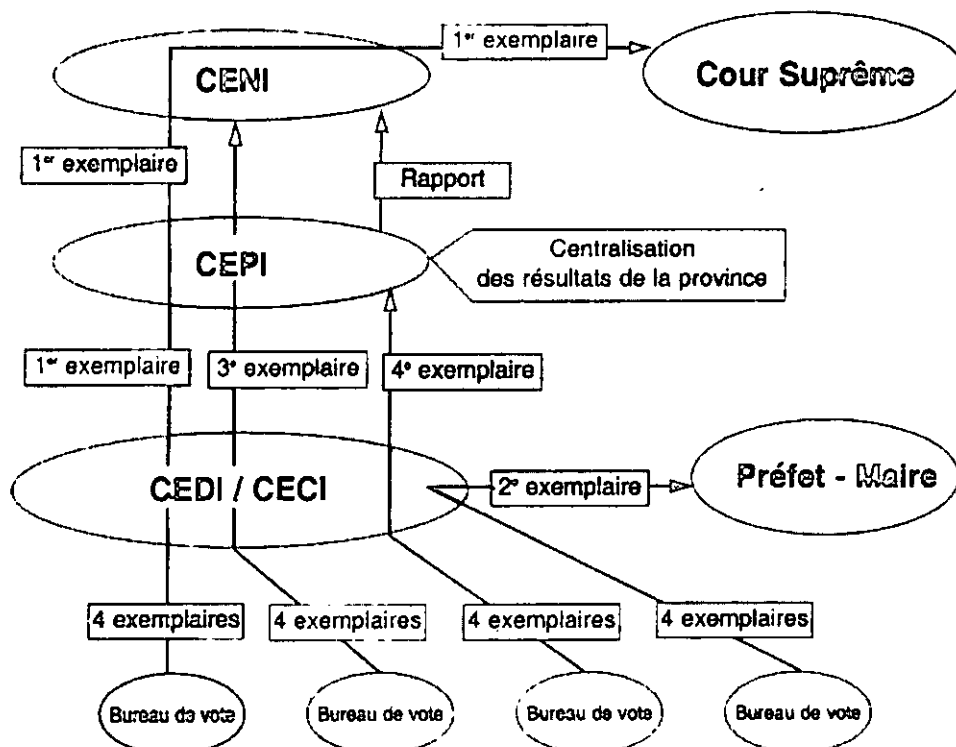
1<sup>er</sup> exemplaire

CENI

Cour Suprême

1<sup>er</sup> exemplaire

Rapport

CEPI

Centralisation des résultats de la province

1<sup>er</sup> exemplaire

3<sup>e</sup> exemplaire

4<sup>e</sup> exemplaire

CEDI / CECI

2<sup>e</sup> exemplaire

Préfet - Maire

4 exemplaires

4 exemplaires

4 exemplaires

4 exemplaires

Bureau de vote

Bureau de vote

Bureau de vote

Bureau de vote